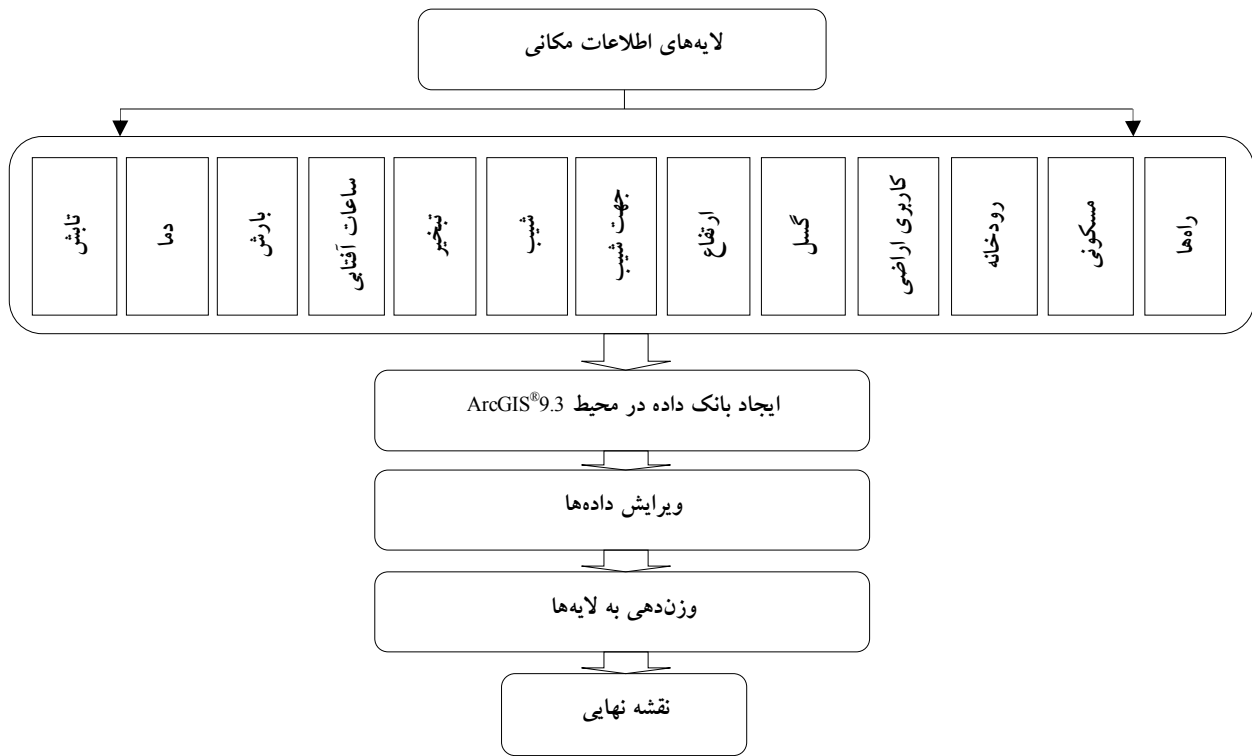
لایه‌های اطلاعات مکانی

راه‌ها

مسکونی

رودخانه

کاربری اراضی

گسل

ارتفاع

جهت شیب

شیب

تبخیر

ساعات آفتابی

بارش

دما

تابش

ایجاد بانک داده در محیط ArcGIS®9.3

ویرایش داده‌ها

وزن‌دهی به لایه‌ها

نقشه نهایی